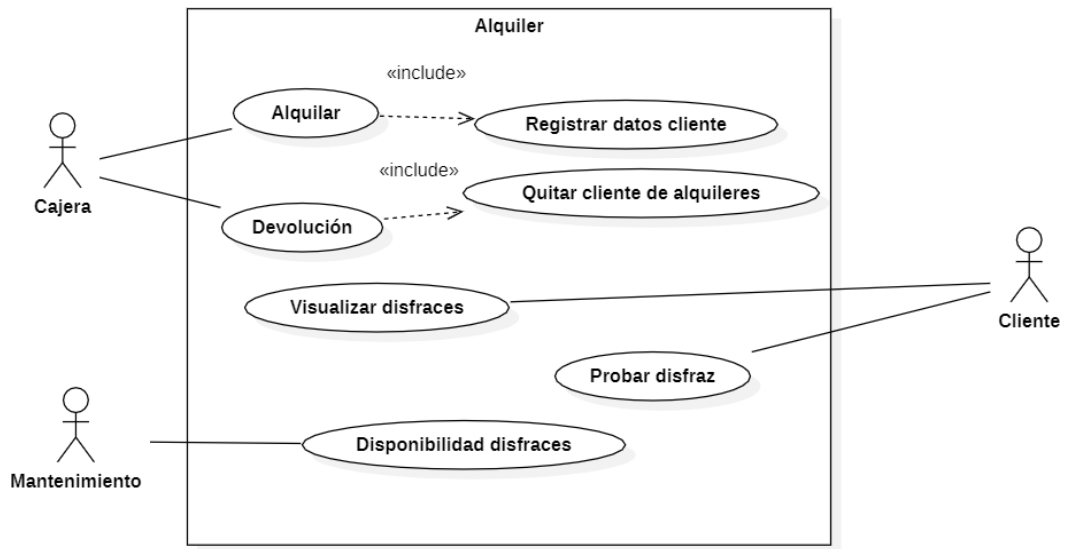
Alquiler

«include»

Alquilar

Registrar datos cliente

Cajera

«include»

Quitar cliente de alquileres

Devolución

Visualizar disfraces

Cliente

Probar disfraz

Mantenimiento

Disponibilidad disfraces